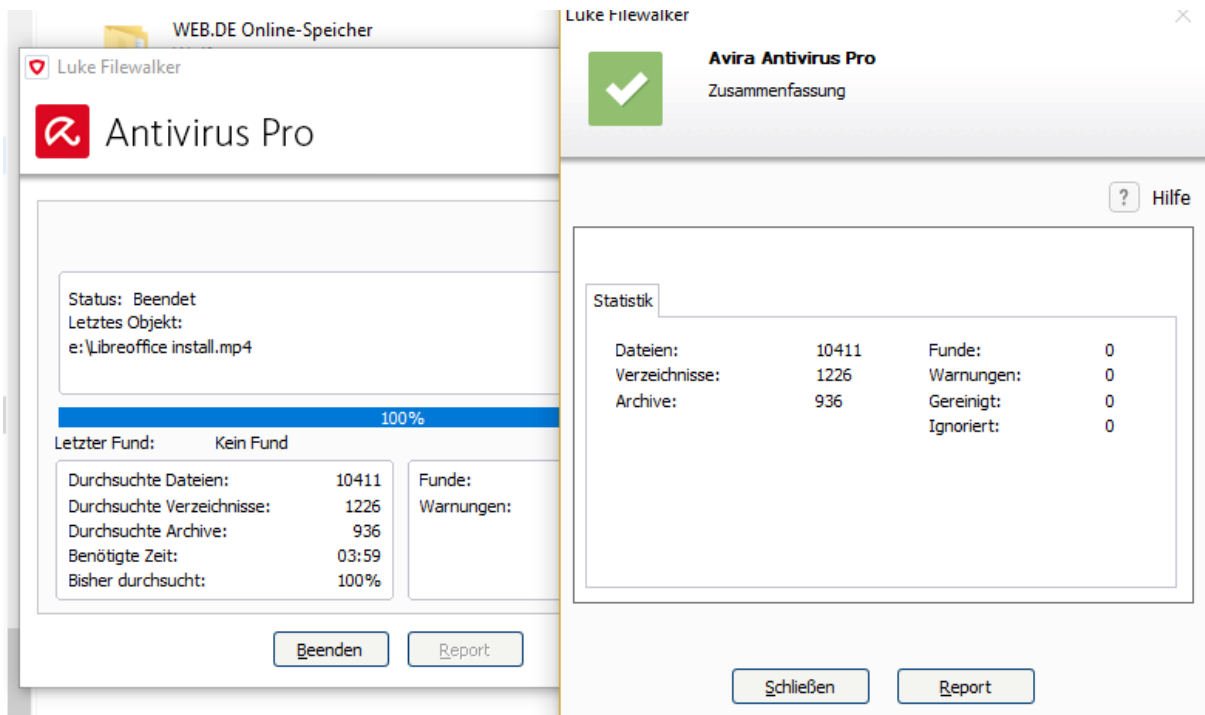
WEB.DE Online-Speicher

Luke Filewalker

Antivirus Pro

Status: Beendet
Letztes Objekt:
e:\Libreoffice install.mp4

100%

Letzter Fund: Kein Fund

| Durchsuchte Dateien: | 10411 |
|---|---|
| Durchsuchte Verzeichnisse: | 1226 |
| Durchsuchte Archive: | 936 |
| Benötigte Zeit: | 03:59 |
| Bisher durchsucht: | 100% |

Funde:
Warnungen:

Beenden
Report

Luke Filewalker

Avira Antivirus Pro
Zusammenfassung

? Hilfe

Statistik

| Dateien: | 10411 | Funde: | 0 |
|---|---|---|---|
| Verzeichnisse: | 1226 | Warnungen: | 0 |
| Archive: | 936 | Gereinigt: | 0 |
| | | Ignoriert: | 0 |

Schließen
Report